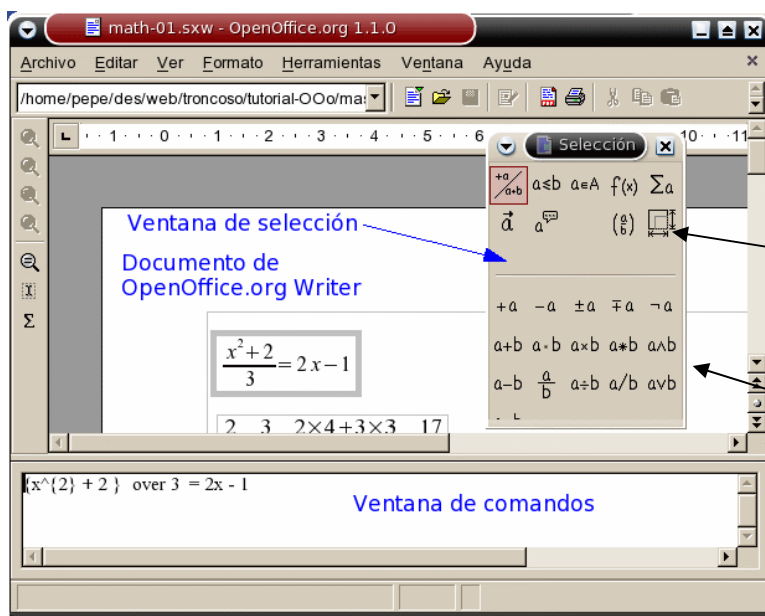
math-01.sxw - OpenOffice.org 1.1.0

Archivo Editar Ver Formato Herramientas Ventana Ayuda

/home/pepe/des/web/troncoso/tutorial-OOo/ma:

Selección

$+a$ $a{\le}b$ $a{\in}A$ $f(x)$ $\sum a$

$\vec{a}$ $\binom{a}{b}$

Ventana de selección

Documento de OpenOffice.org Writer

$+a$ $-a$ $\pm a$ $\mp a$ $\neg a$

$a+b$ $a \cdot b$ $a \times b$ $a * b$ $a \wedge b$

$a-b$ $\frac{a}{b}$ $a \div b$ $a/b$ $a \vee b$

$\frac{x^2+2}{3} = 2x-1$

$2 \quad 3 \quad 2\times4+3\times3 \quad 17$

{x^{2} + 2 } over 3 = 2x - 1

Ventana de comandos